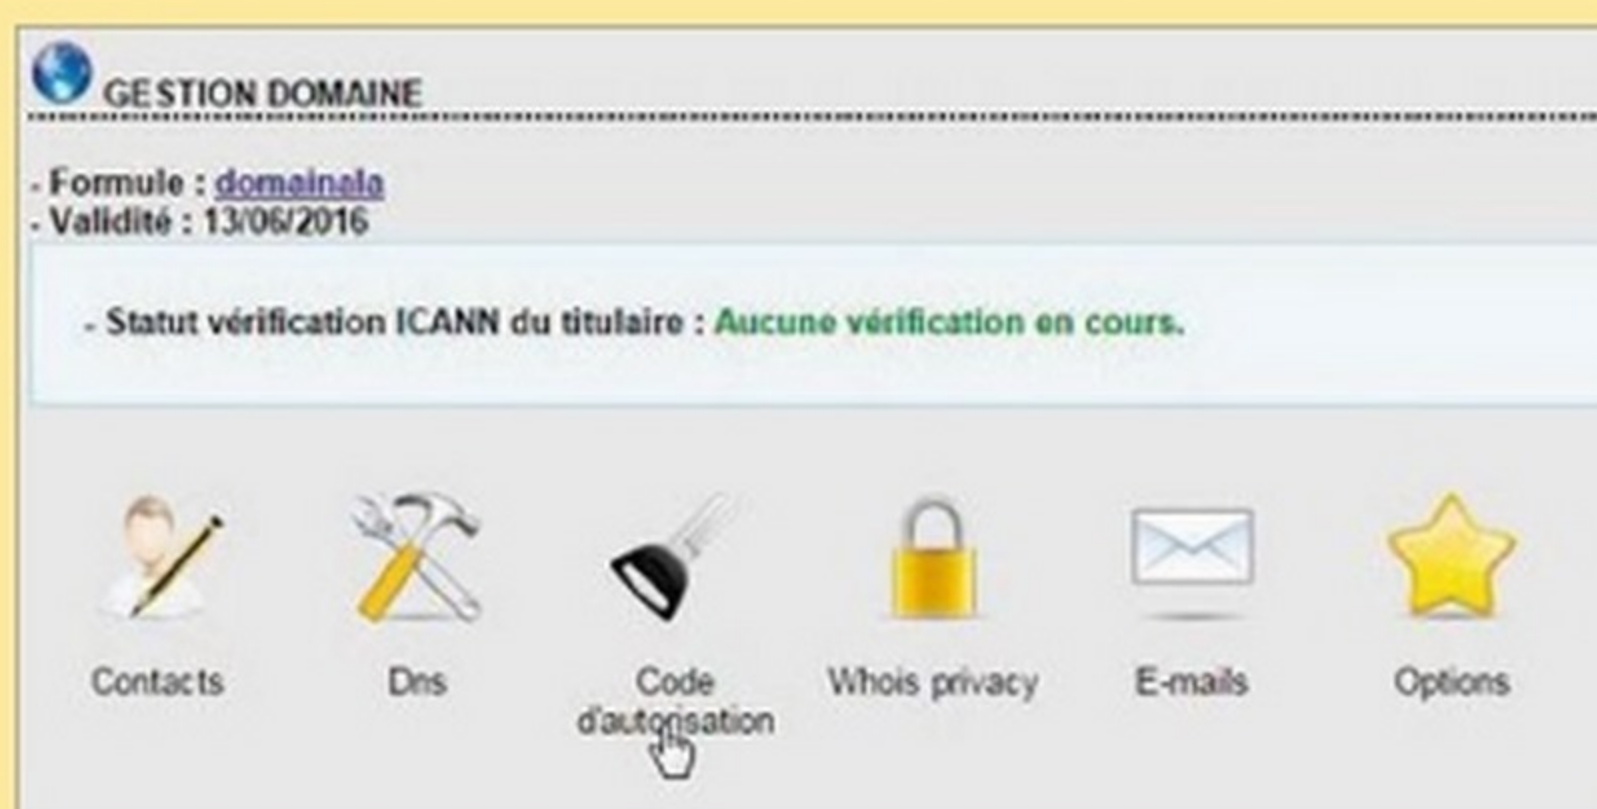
GESTION DOMAINE

- Formule : domainala
- Validité : 13/06/2016

- Statut vérification ICANN du titulaire : Aucune vérification en cours.

Contacts

Dns

Code d'autorisation

Whois privacy

E-mails

Options